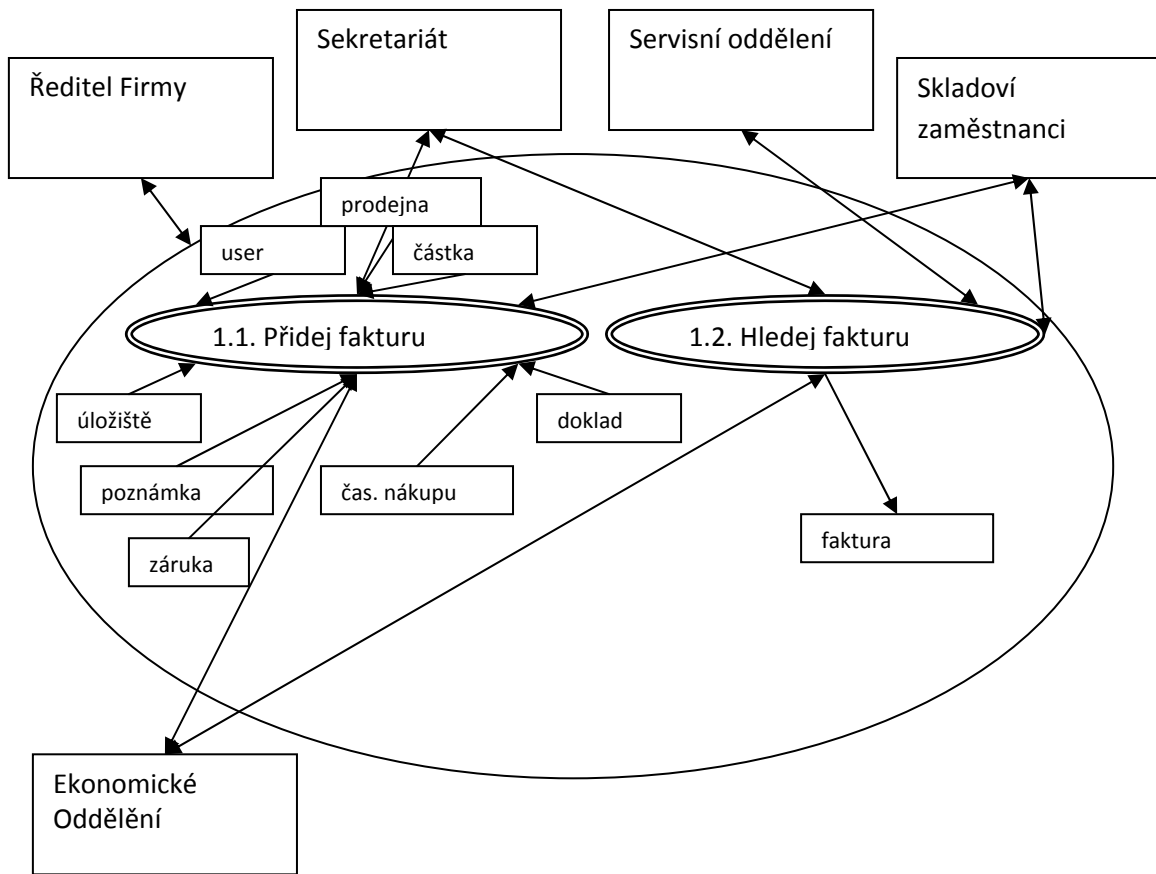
Sekretariát

Servisní oddělení

Ředitel Firmy

Skladoví zaměstnanci

prodejna

user

částka

1.1. Přidej fakturu

1.2. Hledej fakturu

úložiště

doklad

poznámka

čas. nákupu

faktura

záruka

Ekonomické Oddělění